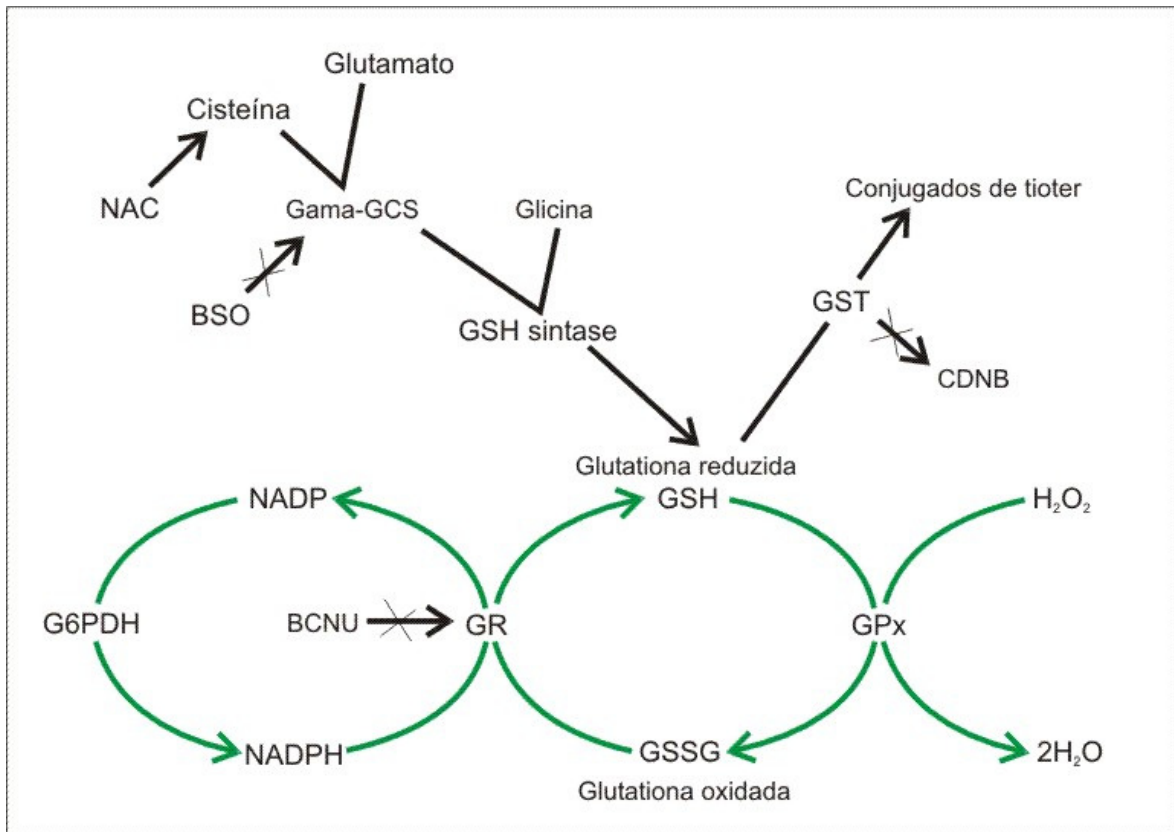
Glutamato

Cisteína

NAC

Gama-GCS

BSO

Glicina

GSH sintase

Conjugados de tioter

GST

CDNB

Glutationa reduzida

NADP

GSH

$H_2O_2$

G6PDH

BCNU

GR

GPx

NADPH

GSSG

$2H_2O$

Glutationa oxidada